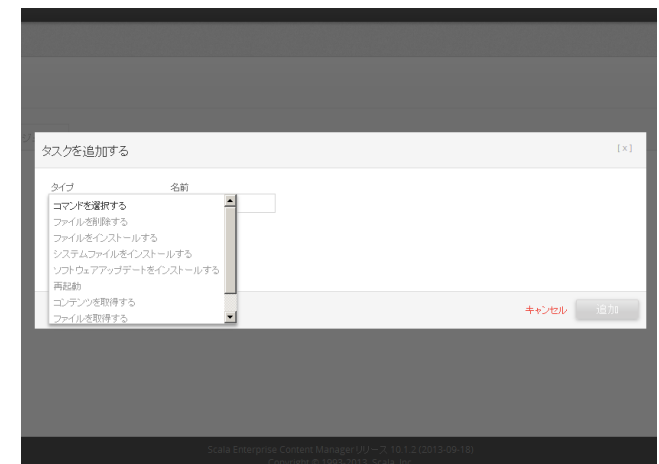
タスクを追加する

[x]

タイプ

名前

コマンドを選択する
ファイルを削除する
ファイルをインストールする
システムファイルをインストールする
ソフトウェアアップデートをインストールする
再起動
コンテンツを取得する
ファイルを取得する

キャンセル

追加

Scala Enterprise Content Manager リリース 10.1.2 (2013-09-18)
Copyright © 1993-2013 Scala, Inc.